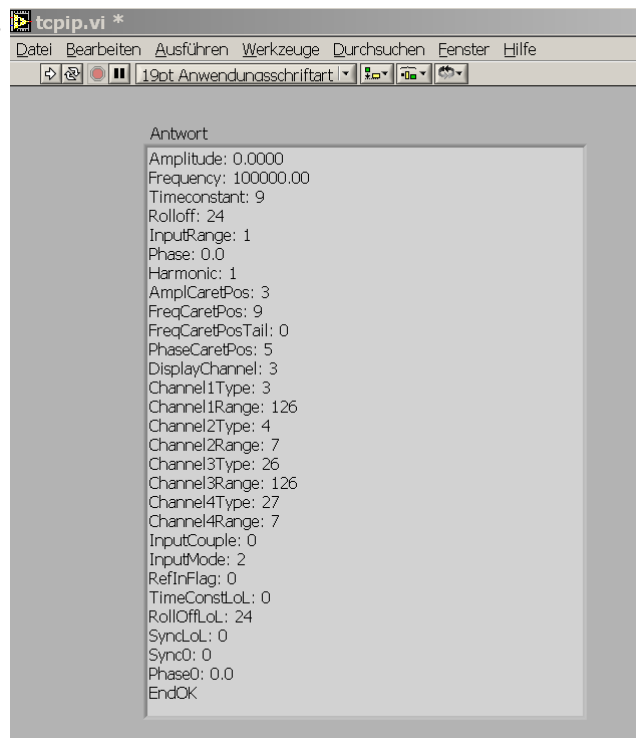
tcpip.vi *

Datei Bearbeiten Ausführen Werkzeuge Durchsuchen Fenster Hilfe

19pt Anwendungsschriftart

Antwort

Amplitude: 0.0000
Frequency: 100000.00
Timeconstant: 9
Rolloff: 24
InputRange: 1
Phase: 0.0
Harmonic: 1
AmplCaretPos: 3
FreqCaretPos: 9
FreqCaretPosTail: 0
PhaseCaretPos: 5
DisplayChannel: 3
Channel1Type: 3
Channel1Range: 126
Channel2Type: 4
Channel2Range: 7
Channel3Type: 26
Channel3Range: 126
Channel4Type: 27
Channel4Range: 7
InputCouple: 0
InputMode: 2
RefInFlag: 0
TimeConstLoL: 0
RollOffLoL: 24
SyncLoL: 0
Sync0: 0
Phase0: 0.0
EndOK